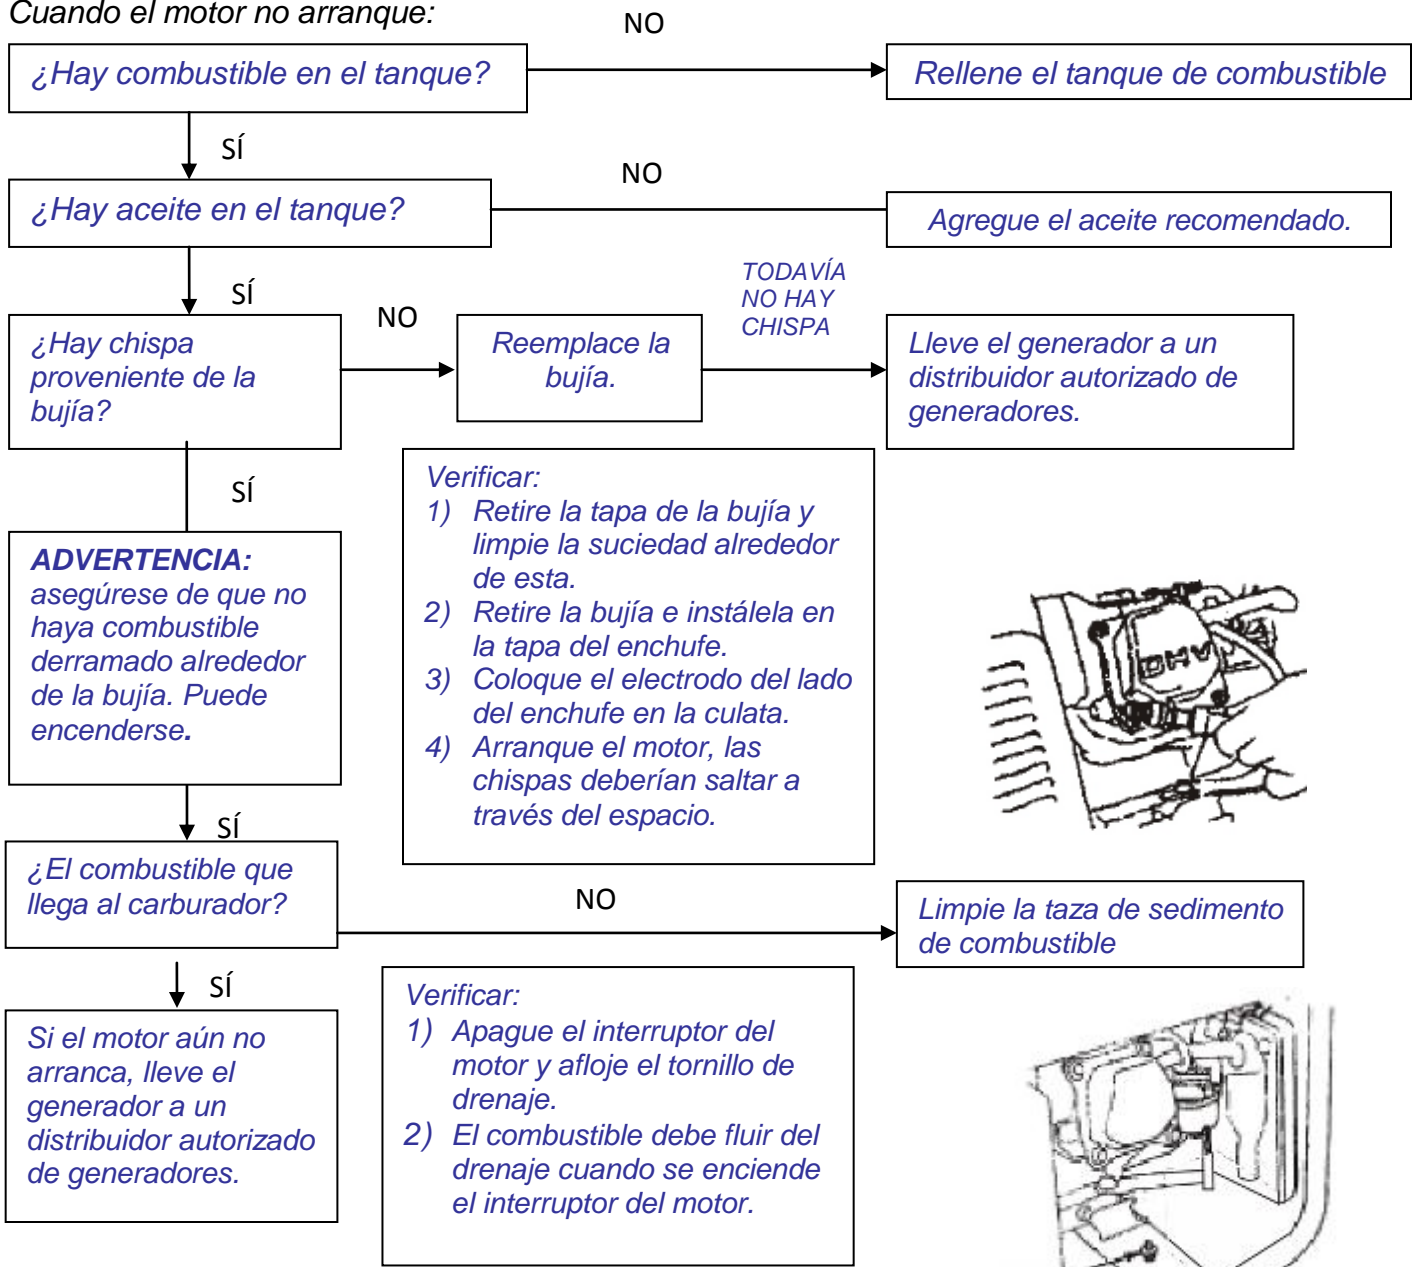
Cuando el motor no arranque:

NO

¿Hay combustible en el tanque?

Rellene el tanque de combustible

SÍ

NO

¿Hay aceite en el tanque?

Agregue el aceite recomendado.

SÍ

NO

¿Hay chispa proveniente de la bujía?

Reemplace la bujía.

TODAVÍA NO HAY CHISPA

Lleve el generador a un distribuidor autorizado de generadores.

SÍ

Verificar:
1) Retire la tapa de la bujía y limpie la suciedad alrededor de esta.
2) Retire la bujía e instálela en la tapa del enchufe.
3) Coloque el electrodo del lado del enchufe en la culata.
4) Arranque el motor, las chispas deberían saltar a través del espacio.

ADVERTENCIA: asegúrese de que no haya combustible derramado alrededor de la bujía. Puede encenderse.

OHV

SÍ

¿El combustible que llega al carburador?

NO

Limpie la taza de sedimento de combustible

SÍ

Si el motor aún no arranca, lleve el generador a un distribuidor autorizado de generadores.

Verificar:
1) Apague el interruptor del motor y afloje el tornillo de drenaje.
2) El combustible debe fluir del drenaje cuando se enciende el interruptor del motor.